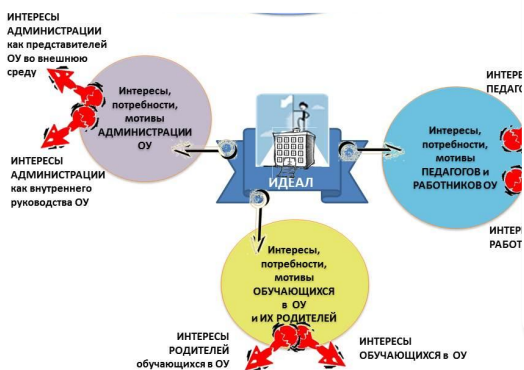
ИНТЕРЕСЫ АДМИНИСТРАЦИИ как представителей ОУ во внешнюю среду

Интересы, потребности, мотивы АДМИНИСТРАЦИИ ОУ

ИНТЕРЕСЫ АДМИНИСТРАЦИИ как внутреннего руководства ОУ

ИДЕАЛ

ИНТЕР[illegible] ПЕДАГО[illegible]

Интересы, потребности, мотивы ПЕДАГОГОВ и РАБОТНИКОВ ОУ

РАБОТ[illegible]

Интересы, потребности, мотивы ОБУЧАЮЩИХСЯ в ОУ и ИХ РОДИТЕЛЕЙ

ИНТЕРЕСЫ РОДИТЕЛЕЙ обучающихся в ОУ

ИНТЕРЕСЫ ОБУЧАЮЩИХСЯ в ОУ